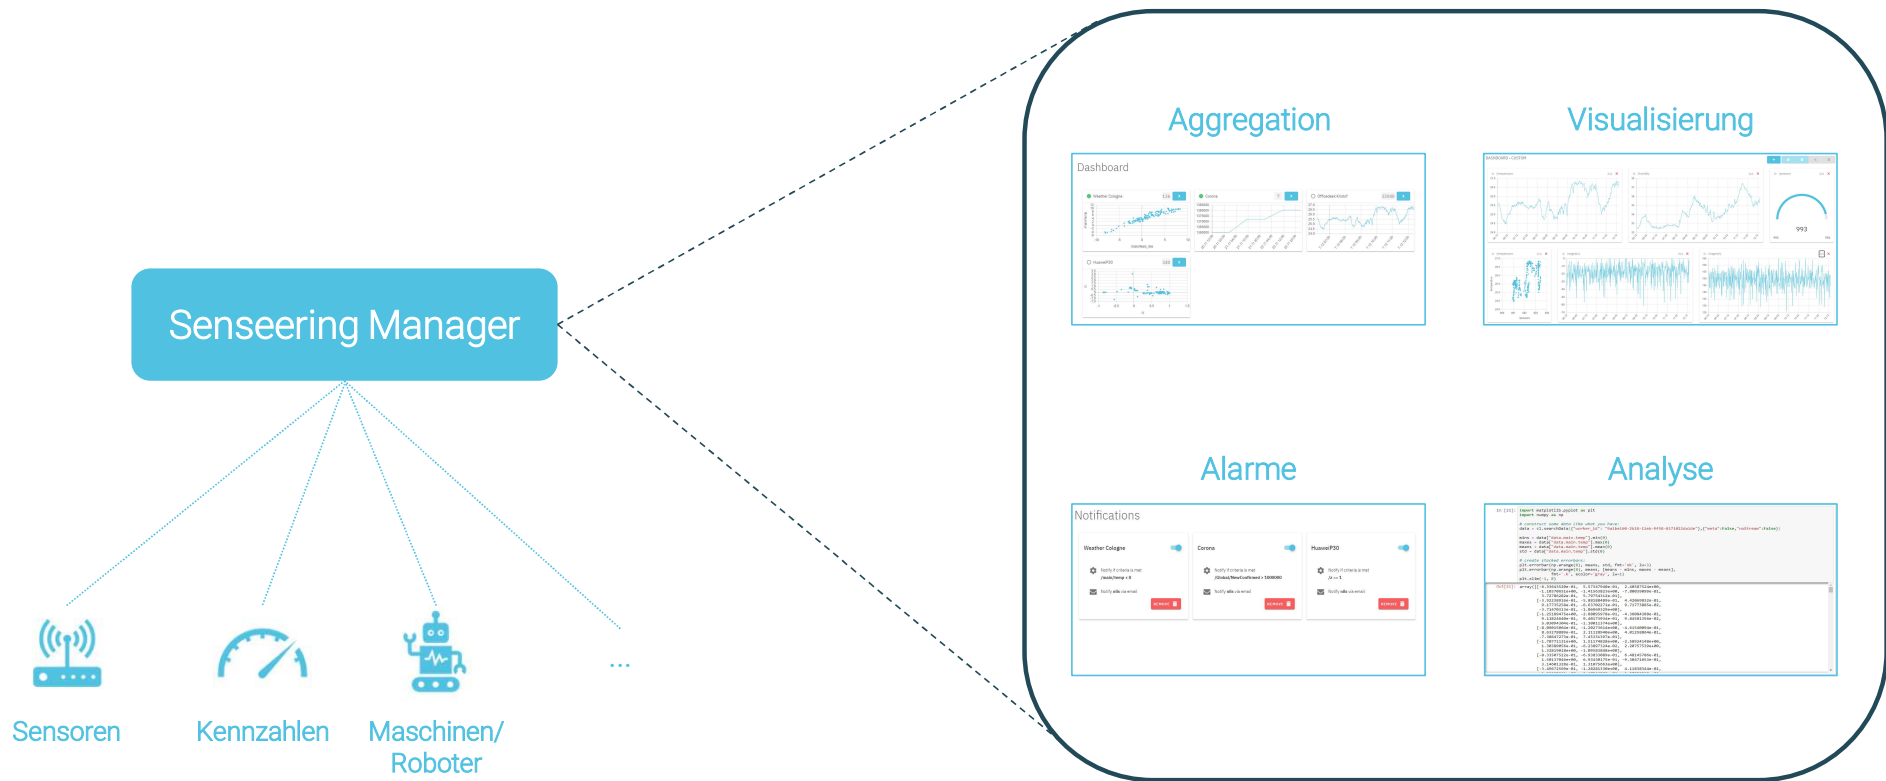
Senseering Manager

Sensoren

Kennzahlen

Maschinen/ Roboter

...

Aggregation

Visualisierung

Dashboard

Weather Cologne

Corona

HuaweiP30

Alarme

Analyse

Notifications

Weather Cologne

Corona

HuaweiP30